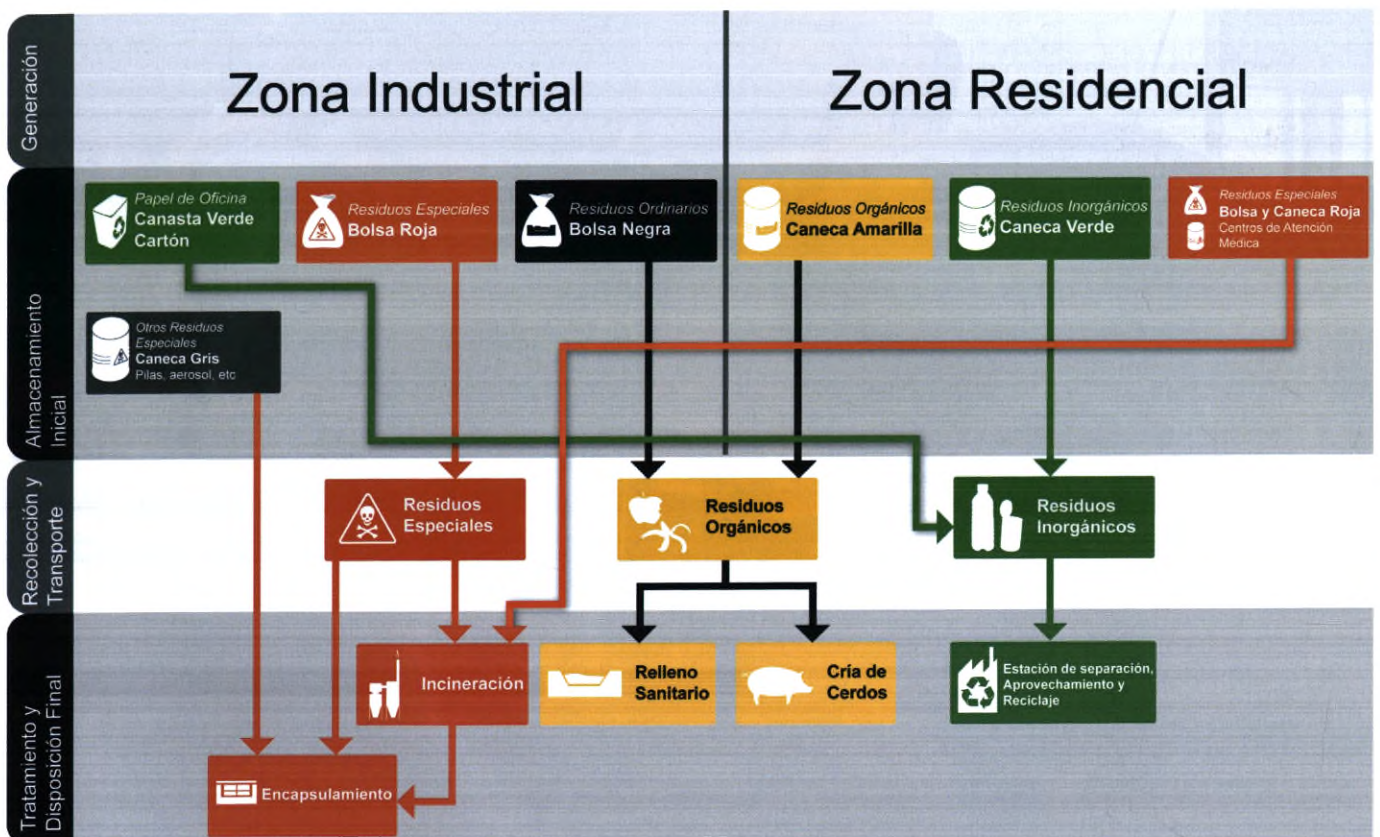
Generación

Zona Industrial

Zona Residencial

Almacenamiento Inicial

Papel de Oficina
Canasta Verde
Cartón

Residuos Especiales
Bolsa Roja

Residuos Ordinarios
Bolsa Negra

Residuos Orgánicos
Caneca Amarilla

Residuos Inorgánicos
Caneca Verde

Residuos Especiales
Bolsa y Caneca Roja
Centros de Atención Médica

Otros Residuos Especiales
Caneca Gris
Pilas, aerosol, etc

Recolección y Transporte

Residuos Especiales

Residuos Orgánicos

Residuos Inorgánicos

Tratamiento y Disposición Final

Incineración

Relleno Sanitario

Cría de Cerdos

Estación de separación, Aprovechamiento y Reciclaje

Encapsulamiento